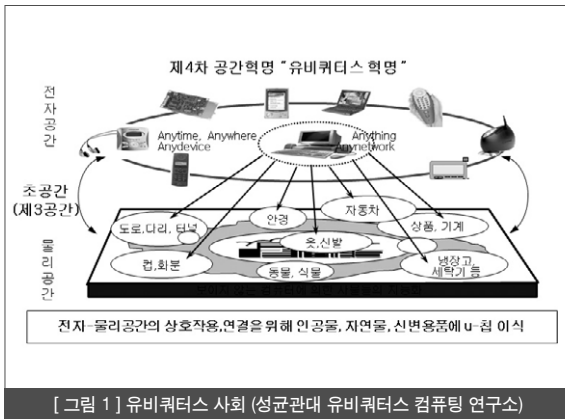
제4차 공간혁명 "유비쿼터스 혁명"

전자공간

Anytime, Anywhere, Anydevice

Anything Anynetwork

초공간 (제3공간)

물리공간

도로,다리,터널

안경

자동차

상품, 기계

옷,신발

컵,화분

동물,식물

냉장고, 세탁기 등

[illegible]

전자-물리공간의 상호작용,연결을 위해 인공물, 자연물, 신변용품에 u-칩 이식

[그림 1] 유비쿼터스 사회 (성균관대 유비쿼터스 컴퓨팅 연구소)